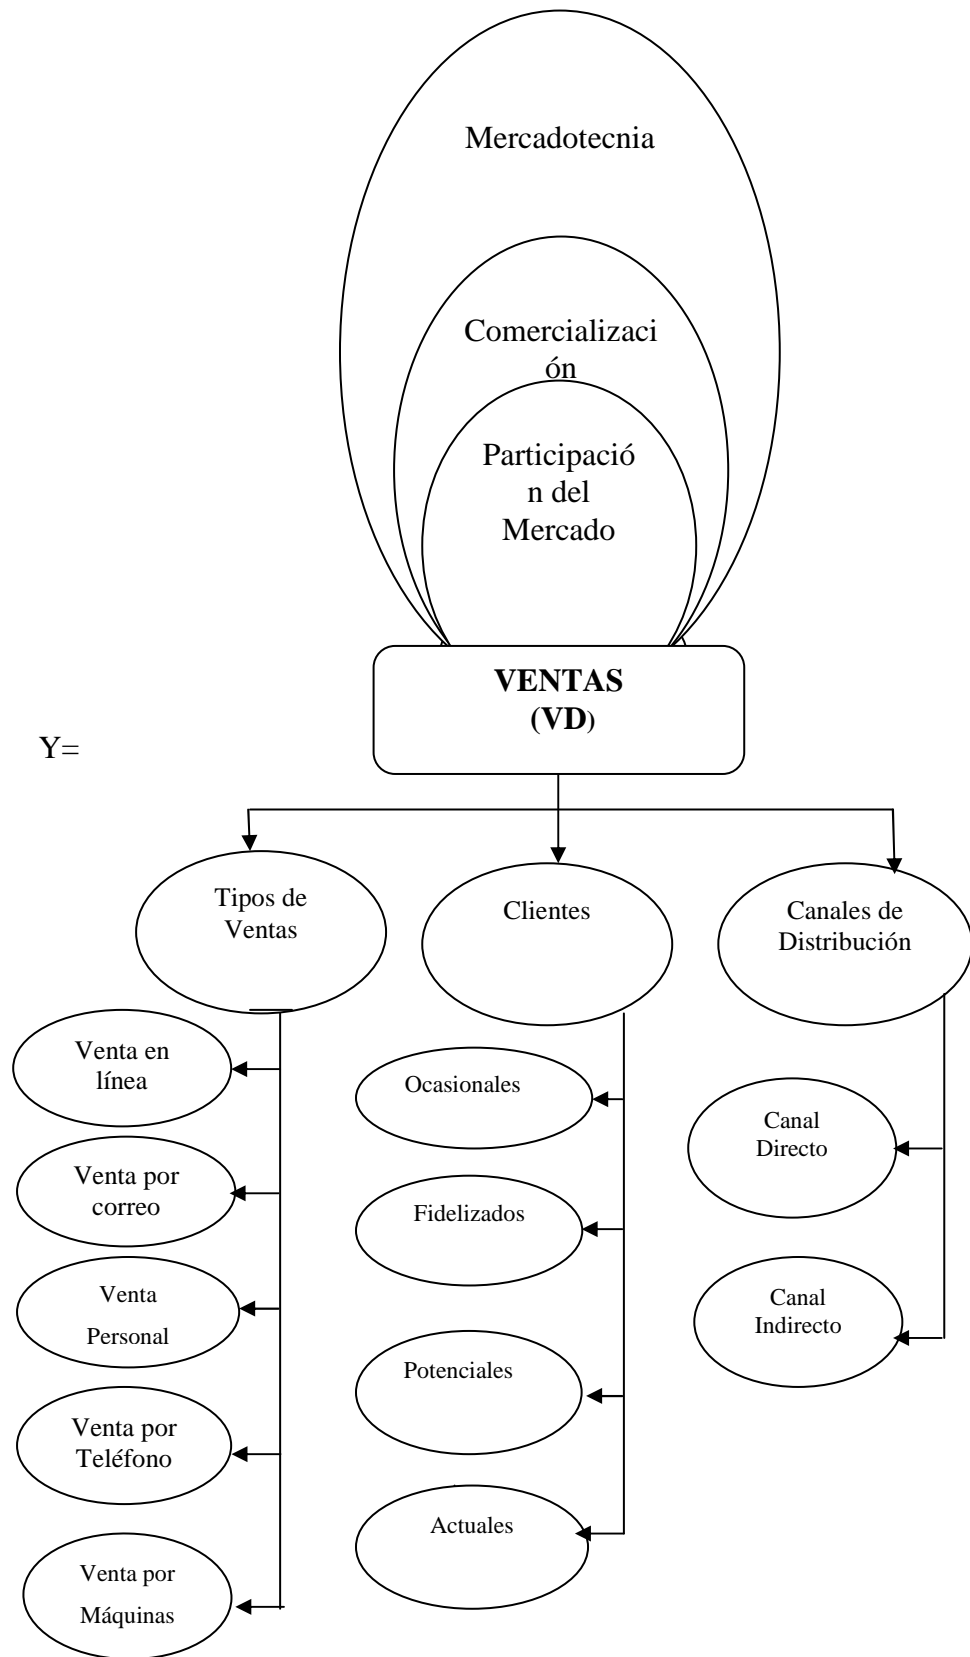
Mercadotecnia

Comercialización

Participación del Mercado

VENTAS
(VD)

Y=

Tipos de Ventas

Clientes

Canales de Distribución

Venta en línea

Venta por correo

Venta Personal

Venta por Teléfono

Venta por Máquinas

Ocasionales

Fidelizados

Potenciales

Actuales

Canal Directo

Canal Indirecto